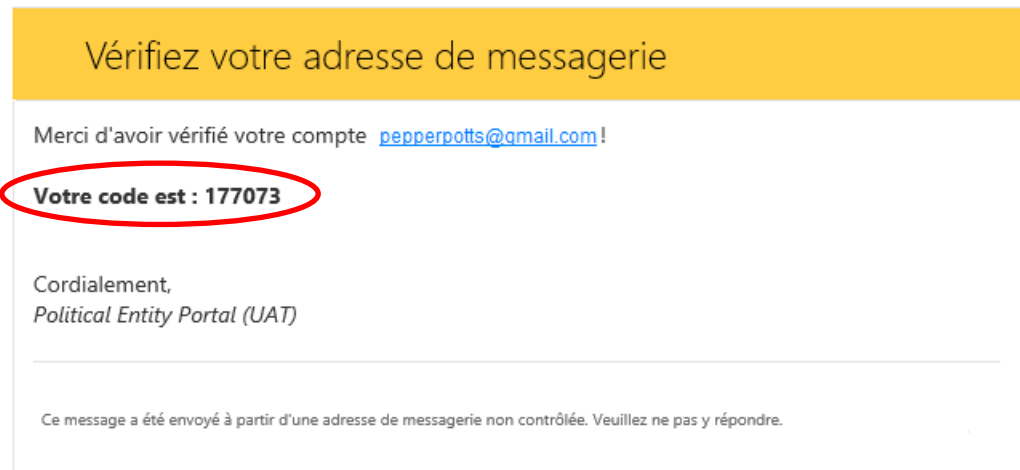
Vérifiez votre adresse de messagerie

Merci d'avoir vérifié votre compte pepperpotts@gmail.com!

Votre code est : 177073

Cordialement,
Political Entity Portal (UAT)

Ce message a été envoyé à partir d'une adresse de messagerie non contrôlée. Veuillez ne pas y répondre.